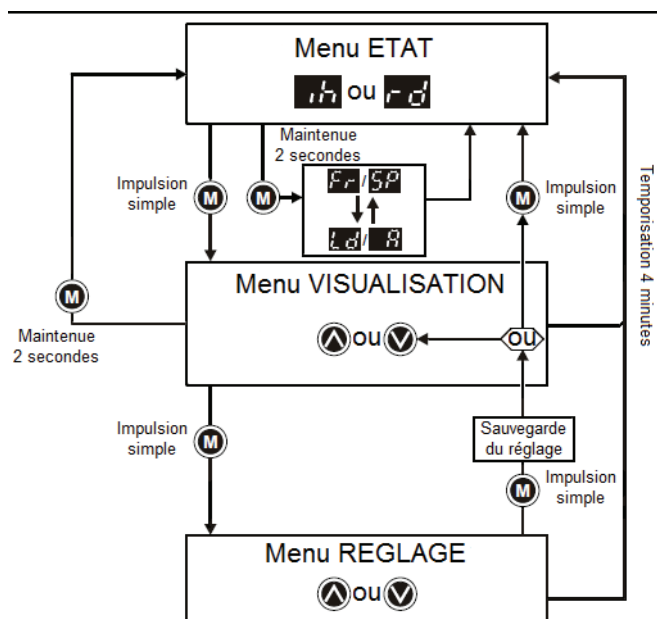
Menu ETAT

ih ou rd

Maintenue 2 secondes

Impulsion simple

M

M

Fr / SP

Ld / A

M

Impulsion simple

Temporisation 4 minutes

Menu VISUALISATION

M

Maintenue 2 secondes

ou

OU

Impulsion simple

M

Sauvegarde du réglage

M

Impulsion simple

Menu REGLAGE

ou